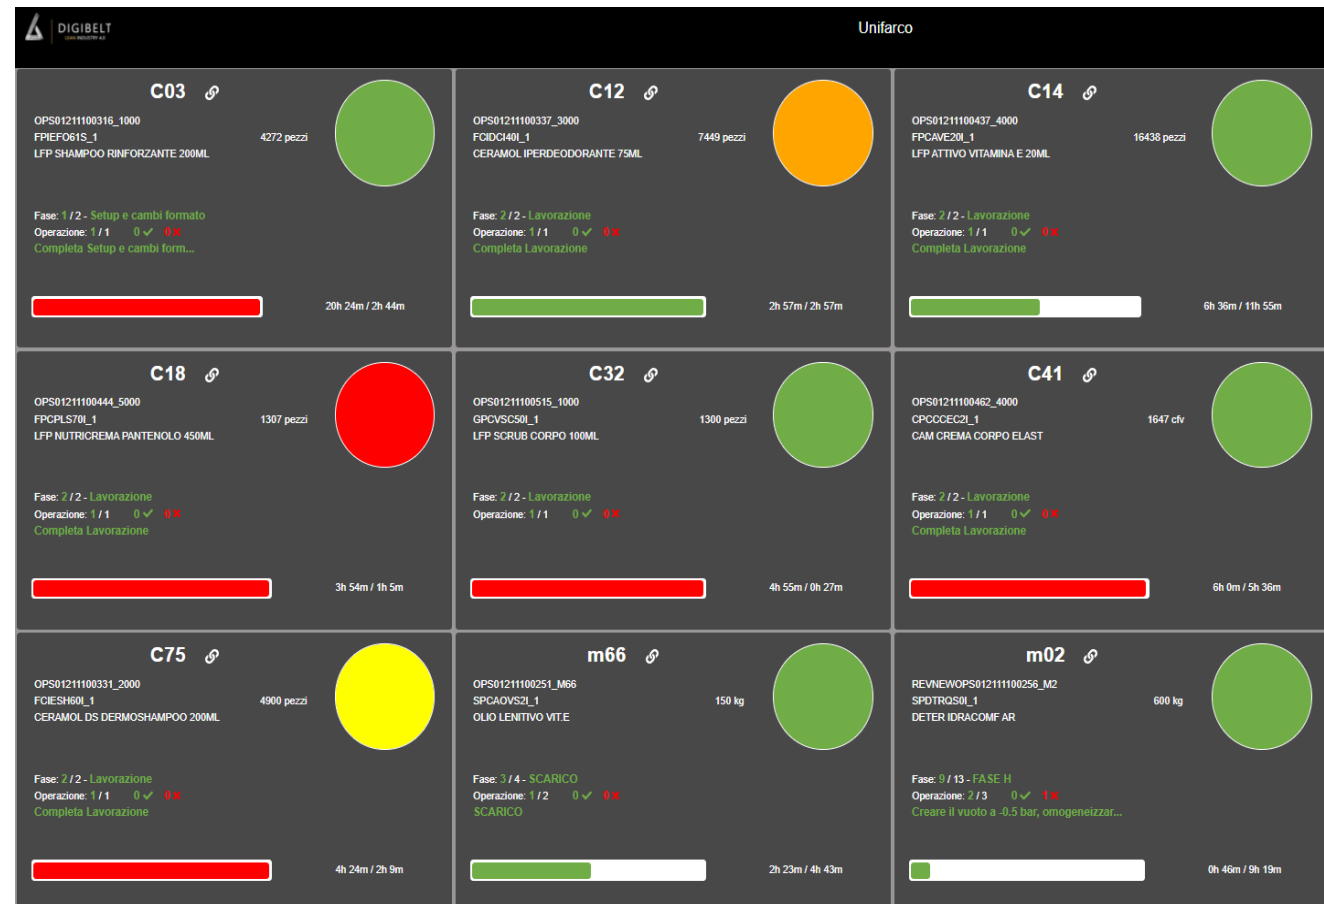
DIGIBELT

Unifarco

C03
OPS01211100316_1000
FPIEFO61S_1 4272 pezzi
LFP SHAMPOO RINFORZANTE 200ML
Fase: 1 / 2 - Setup e cambi formato
Operazione: 1 / 1 0 ✔ 0 ✖
Completa Setup e cambi form...
20h 24m / 2h 44m

C12
OPS01211100337_3000
FCIDCI40I_1 7449 pezzi
CERAMOL IPERDEODORANTE 75ML
Fase: 2 / 2 - Lavorazione
Operazione: 1 / 1 0 ✔ 0 ✖
Completa Lavorazione
2h 57m / 2h 57m

C14
OPS01211100437_4000
FPCAVE20I_1 16438 pezzi
LFP ATTIVO VITAMINA E 20ML
Fase: 2 / 2 - Lavorazione
Operazione: 1 / 1 0 ✔ 0 ✖
Completa Lavorazione
6h 36m / 11h 55m

C18
OPS01211100444_5000
FPCPLS70I_1 1307 pezzi
LFP NUTRICREMA PANTENOLO 450ML
Fase: 2 / 2 - Lavorazione
Operazione: 1 / 1 0 ✔ 0 ✖
Completa Lavorazione
3h 54m / 1h 5m

C32
OPS01211100515_1000
GPCVSC50I_1 1300 pezzi
LFP SCRUB CORPO 100ML
Fase: 2 / 2 - Lavorazione
Operazione: 1 / 1 0 ✔ 0 ✖
4h 55m / 0h 27m

C41
OPS01211100462_4000
CPCCCEC2I_1 1647 cfv
CAM CREMA CORPO ELAST
Fase: 2 / 2 - Lavorazione
Operazione: 1 / 1 0 ✔ 0 ✖
Completa Lavorazione
6h 0m / 5h 36m

C75
OPS01211100331_2000
FCIESH60I_1 4900 pezzi
CERAMOL DS DERMOSHAMPOO 200ML
Fase: 2 / 2 - Lavorazione
Operazione: 1 / 1 0 ✔ 0 ✖
Completa Lavorazione
4h 24m / 2h 9m

m66
OPS01211100251_M66
SPCAOVS2I_1 150 kg
OLIO LENITIVO VIT.E
Fase: 3 / 4 - SCARICO
Operazione: 1 / 2 0 ✔ 0 ✖
SCARICO
2h 23m / 4h 43m

m02
REVNEWOPS012111100256_M2
SPDTRQS0I_1 600 kg
DETER IDRACOMF AR
Fase: 9 / 13 - FASE H
Operazione: 2 / 3 0 ✔ 1 ✖
Creare il vuoto a -0.5 bar, omogeneizzar...
0h 46m / 9h 19m